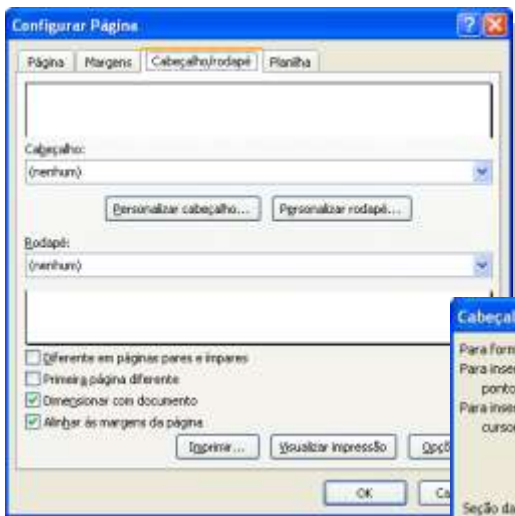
Configurar Página

Página | Margens | Cabeçalho/rodapé | Planilha

Cabeçalho:
(nenhum)

Personalizar cabeçalho... | Personalizar rodapé...

Rodapé:
(nenhum)

Diferente em páginas pares e ímpares
Primeira página diferente
Dimensionar com documento
Alinhar às margens da página

Imprimir... | Visualizar impressão | Opç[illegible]

OK | Ca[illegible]

Cabeça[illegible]

Para form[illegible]
Para inse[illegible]
ponto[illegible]
Para inse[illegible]
curso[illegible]

Seção da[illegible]